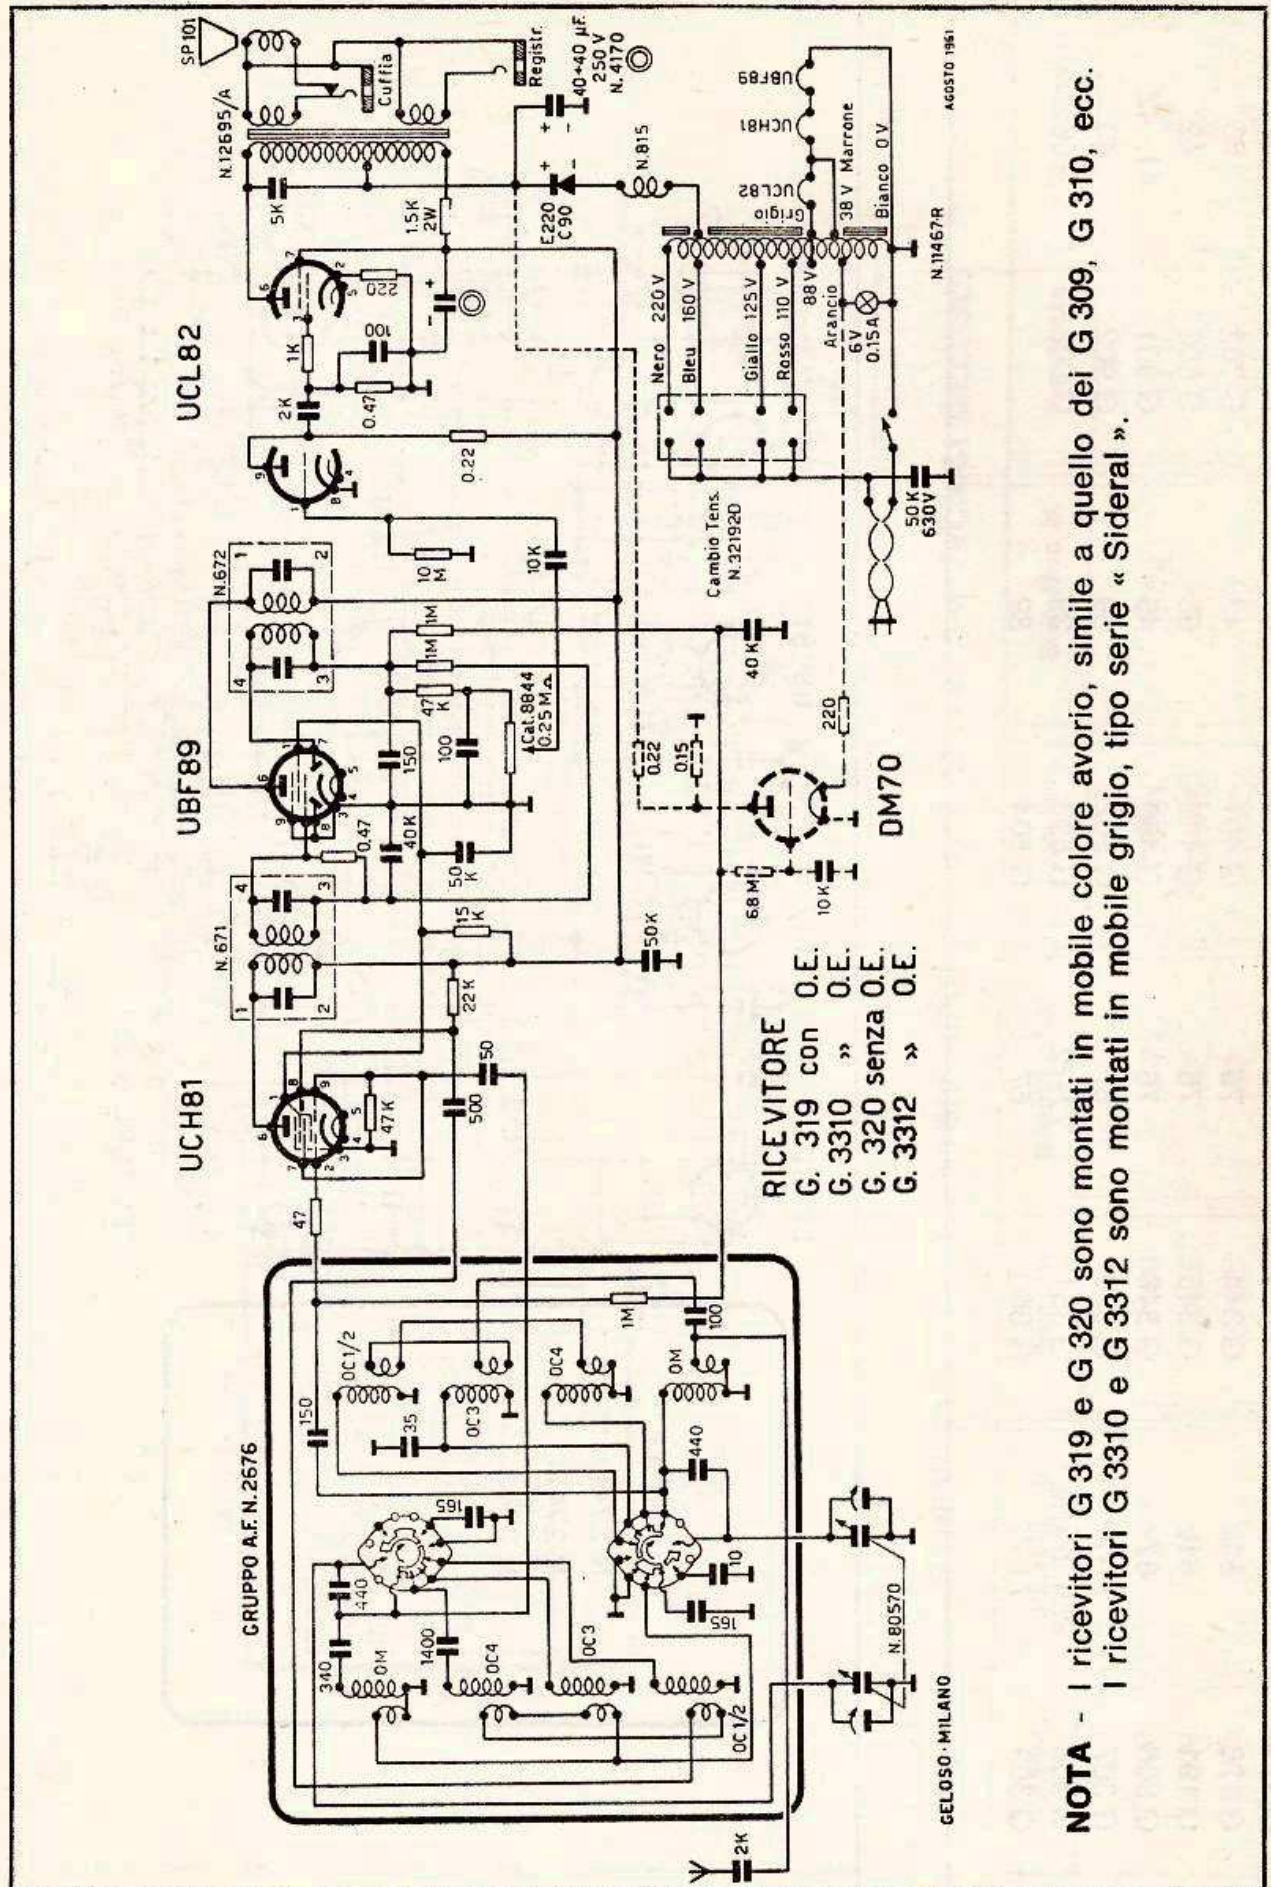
GRUPPO A.F. N. 2676

UCH81

UBF89

UCL82

SP 101

Cuffia

Registr.

N.12695/A

40+40 μF.
250 V
N. 4170

5K

1.5K
2W

E220
C90

N. 815

UBF89

UCH81

UCL82

Grigio

38 V Marrone

Bianco 0V

N. 11467R

AGOSTO 1961

220

100

1K

2K

0.47

0.22

Nero 220 V

Bleu 160 V

Giallo 125 V

Rosso 110 V

88 V

Arancio

6V
0.15A

Cambio Tens.
N. 321920

50K
630V

N. 672

1

2

4

3

10
M

10K

1M

1M

47
K

Cat. 8844
0.25 MΩ

150

100

40K

0.47

50
K

0.22

0.15

220

40K

DM70

6.8 M

10 K

N. 671

15
K

50K

22K

47K

500

50

47

RICEVITORE
G. 319 con O.E.
G. 3310 » O.E.
G. 320 senza O.E.
G. 3312 » O.E.

1M

100

OC 1/2

OC 3

OC 4

OM

35

150

440

165

10

165

440

1400

340

OM

OC 4

OC 3

OC 1/2

N. 80570

GELOSO - MILANO

2K

NOTA - I ricevitori G 319 e G 320 sono montati in mobile colore avorio, simile a quello dei G 309, G 310, ecc.
I ricevitori G 3310 e G 3312 sono montati in mobile grigio, tipo serie « Sideral ».